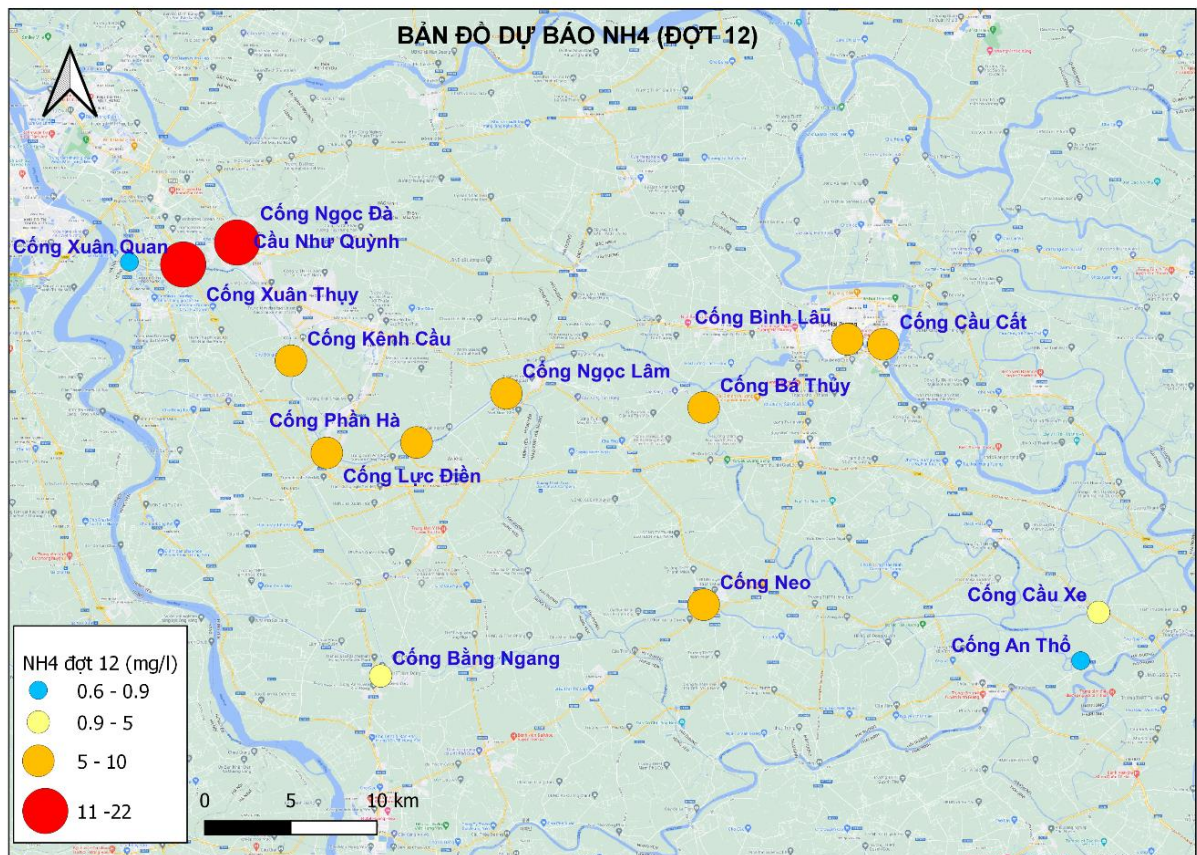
BẢN ĐỒ DỰ BÁO NH4 (ĐỢT 12)

Cống Ngọc Đà
Cầu Như Quỳnh
Cống Xuân Quan
Cống Xuân Thụy
Cống Kênh Cầu
Cống Bình Lâu
Cống Cầu Cất
Cống Ngọc Lâm
Cống Bá Thủy
Cống Phần Hà
Cống Lực Điền
Cống Neo
Cống Cầu Xe
Cống An Thổ
Cống Bằng Ngang

NH4 đợt 12 (mg/l)
0.6 - 0.9
0.9 - 5
5 - 10
11 -22

0 5 10 km